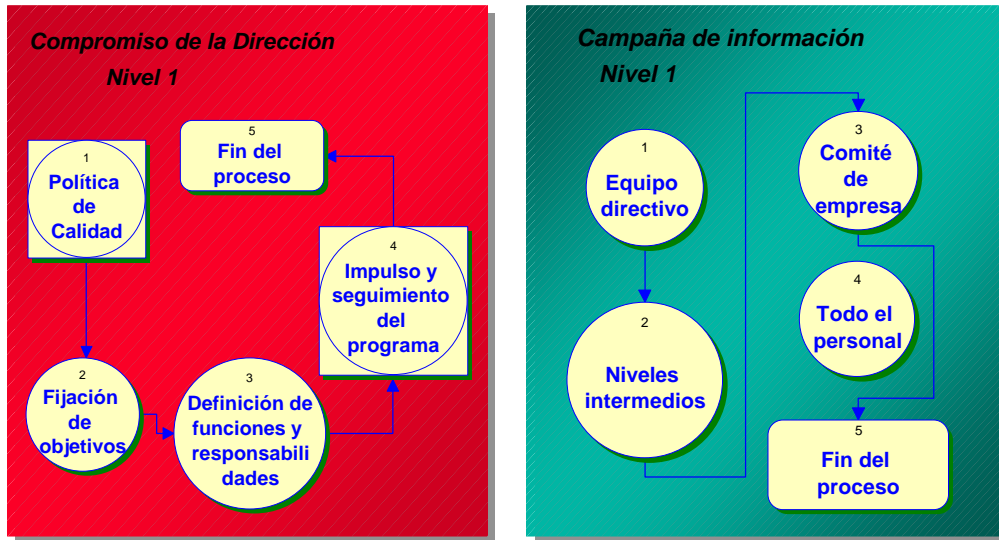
Compromiso de la Dirección

Nivel 1

1
Política de Calidad

5
Fin del proceso

4
Impulso y seguimiento del programa

2
Fijación de objetivos

3
Definición de funciones y responsabilidades

Campaña de información

Nivel 1

1
Equipo directivo

3
Comité de empresa

4
Todo el personal

2
Niveles intermedios

5
Fin del proceso